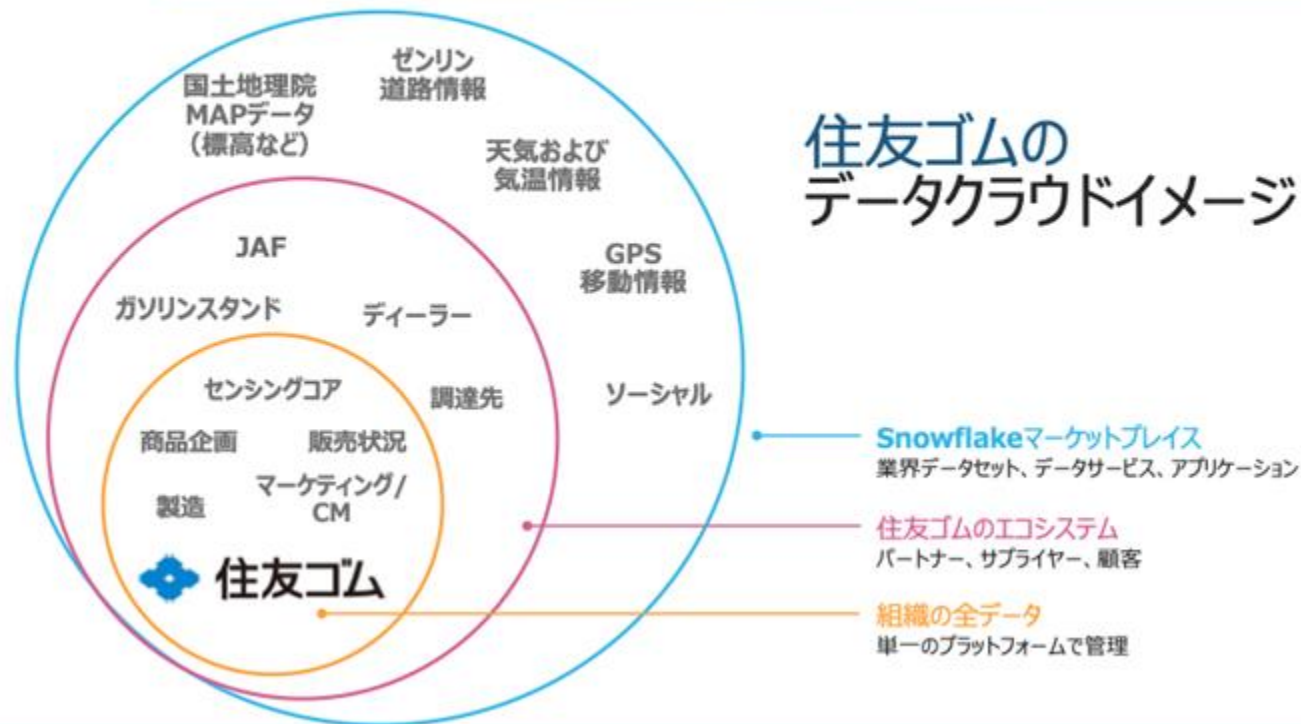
住友ゴムのデータクラウドイメージ

国土地理院
MAPデータ
（標高など）

ゼンリン
道路情報

天気および
気温情報

GPS
移動情報

ソーシャル

JAF

ガソリンスタンド

ディーラー

調達先

センシングコア

商品企画

販売状況

製造

マーケティング/
CM

住友ゴム

Snowflakeマーケットプレイス
業界データセット、データサービス、アプリケーション

住友ゴムのエコシステム
パートナー、サプライヤー、顧客

組織の全データ
単一のプラットフォームで管理